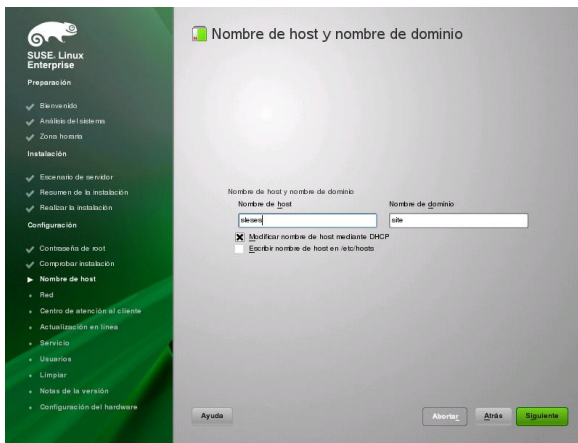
SUSE. Linux Enterprise

Preparación

Bienvenido
Análisis del sistema
Zona horaria

Instalación

Escenario de servidor
Resumen de la instalación
Realizar la instalación

Configuración

Contraseña de root
Comprobar instalación
Nombre de host
Red
Centro de atención al cliente
Actualización en línea
Servicio
Usuarios
Limpiar
Notas de la versión
Configuración del hardware

Nombre de host y nombre de dominio

Nombre de host y nombre de dominio
Nombre de host
sleses
Nombre de dominio
site
Modificar nombre de host mediante DHCP
Escribir nombre de host en /etc/hosts

Ayuda
Abortar
Atrás
Siguiente